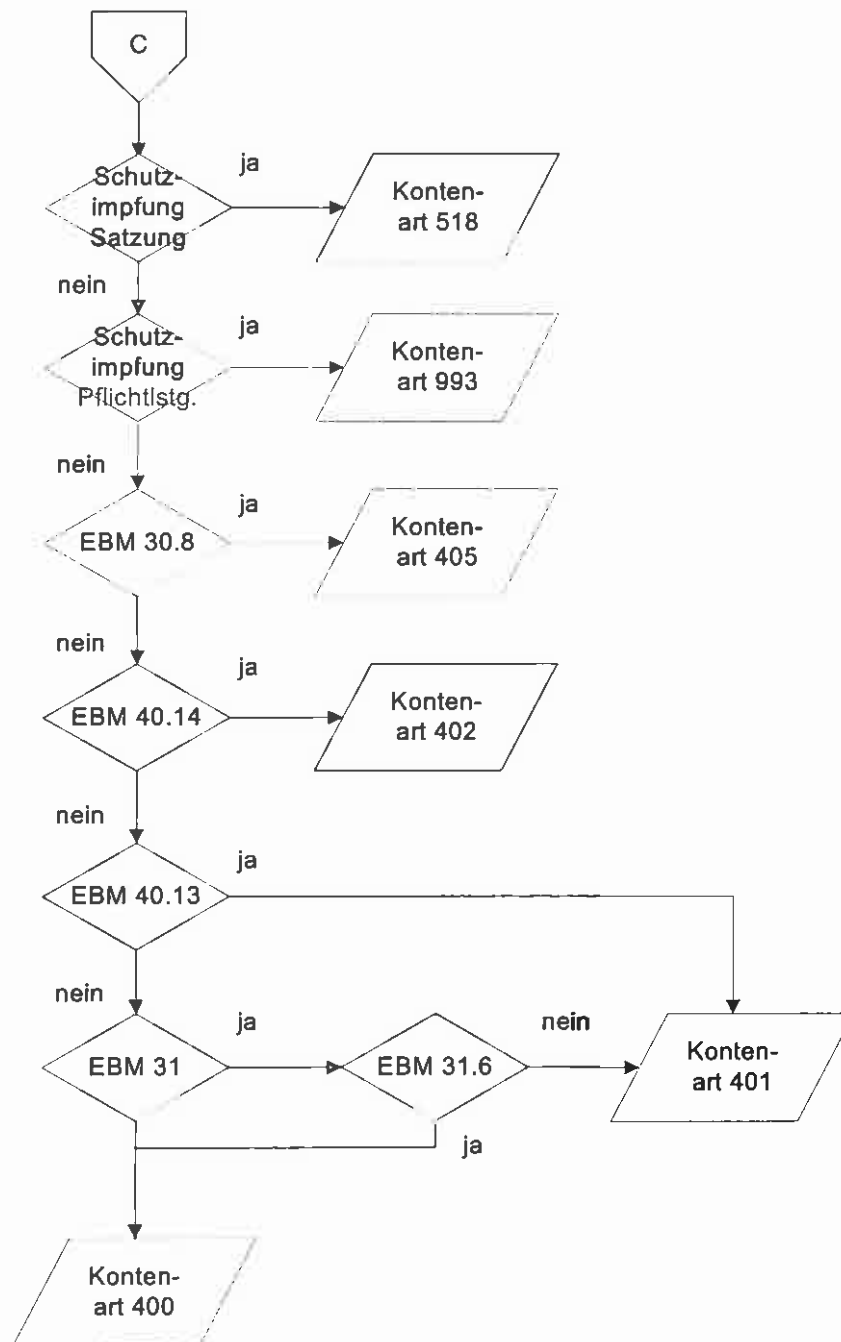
C

Schutzimpfung Satzung

ja

Kontenart 518

nein

Schutzimpfung Pflichtlstg.

ja

Kontenart 993

nein

EBM 30.8

ja

Kontenart 405

nein

EBM 40.14

ja

Kontenart 402

nein

EBM 40.13

ja

nein

EBM 31

ja

EBM 31.6

nein

Kontenart 401

ja

Kontenart 400